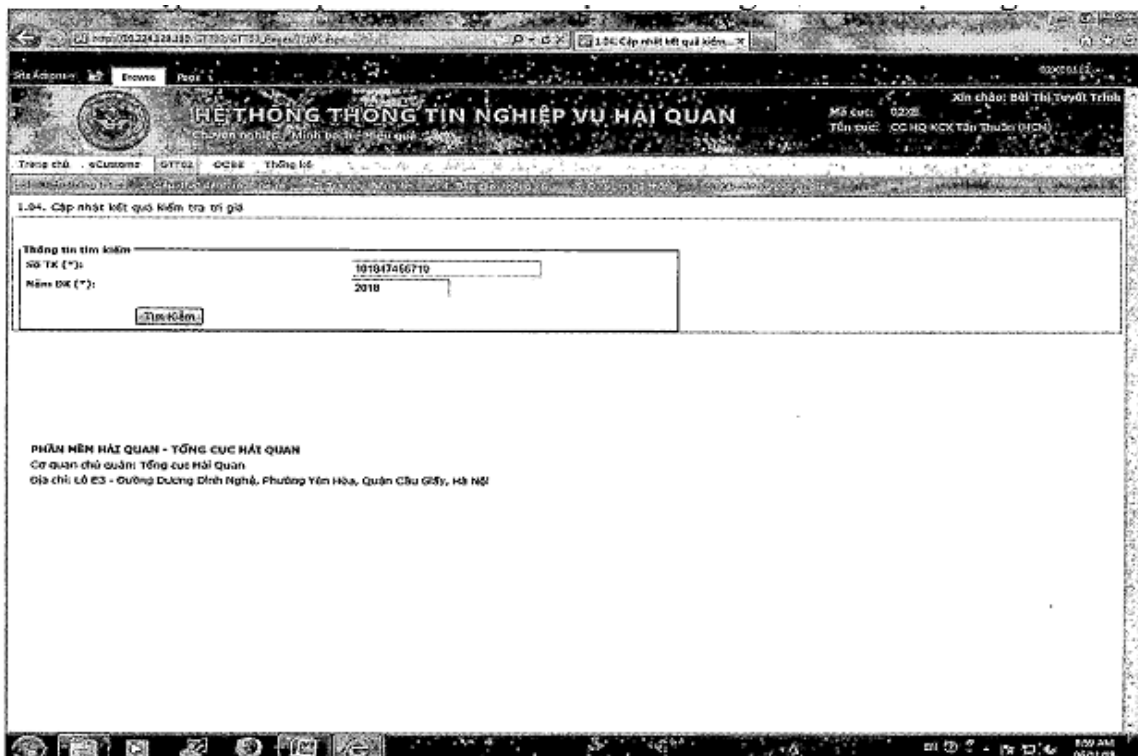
1.04: Cập nhật kết quả kiểm...

Site Actions Browse Page

HỆ THỐNG THÔNG TIN NGHIỆP VỤ HẢI QUAN

Chuyên nghiệp - Minh bạch - Hiệu quả

Xin chào: Bùi Thị Tuyết Trinh
Mã cục: 02XE
Tên cục: CC HQ KCX Tân Thuận (HCM)

Trang chủ eCustoms GTT02 OCBS Thống kê

1.04. Cập nhật kết quả kiểm tra trị giá

Thông tin tìm kiếm
Số TK (*): 101847456710
Năm ĐK (*): 2018

Tìm Kiếm

PHẦN MỀM HẢI QUAN - TỔNG CỤC HẢI QUAN
Cơ quan chủ quản: Tổng cục Hải Quan
Địa chỉ: Lô E3 - Đường Dương Đình Nghệ, Phường Yên Hòa, Quận Cầu Giấy, Hà Nội

8:59 AM